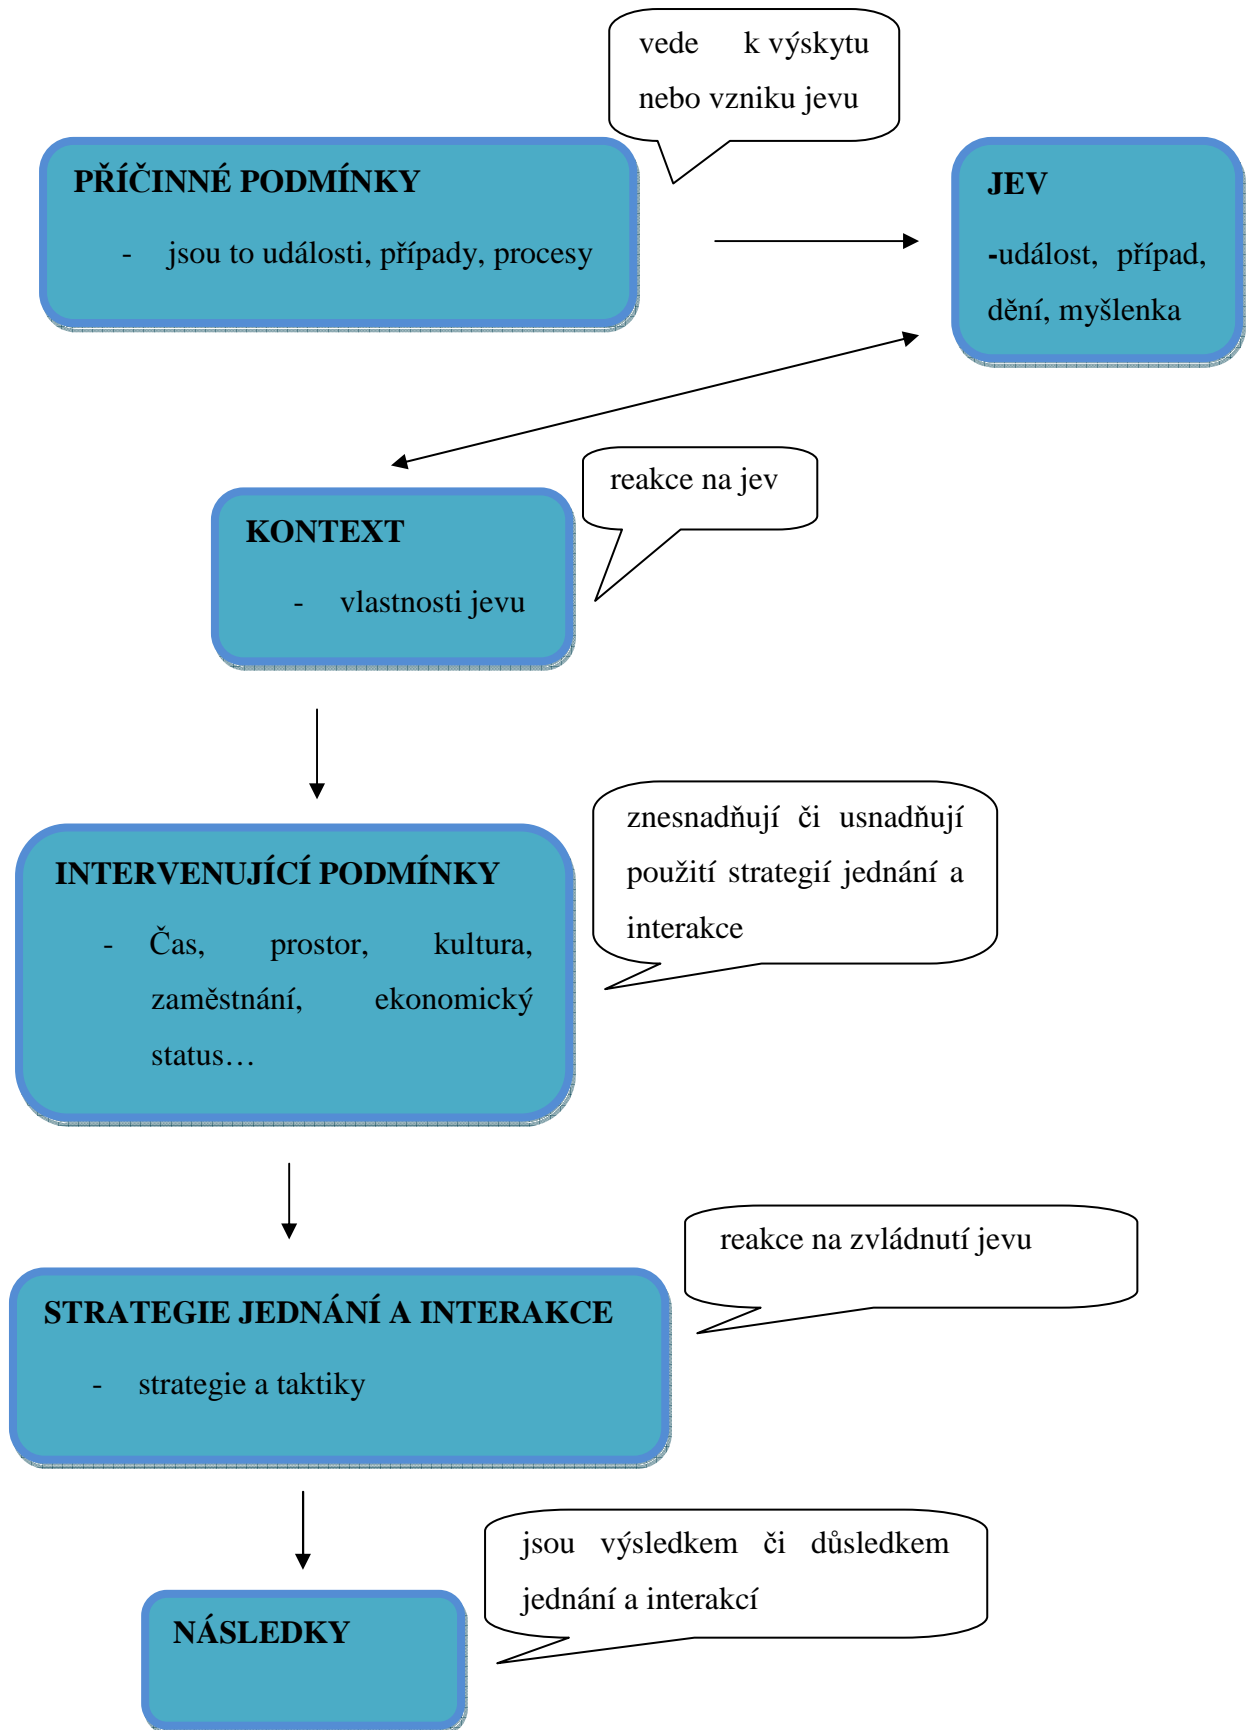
vede k výskytu nebo vzniku jevu

PŘÍČINNÉ PODMÍNKY

- jsou to události, případy, procesy

JEV

-událost, případ, dění, myšlenka

reakce na jev

KONTEXT

- vlastnosti jevu

znesnadňují či usnadňují použití strategií jednání a interakce

INTERVENUJÍCÍ PODMÍNKY

- Čas, prostor, kultura, zaměstnání, ekonomický status…

reakce na zvládnutí jevu

STRATEGIE JEDNÁNÍ A INTERAKCE

- strategie a taktiky

jsou výsledkem či důsledkem jednání a interakcí

NÁSLEDKY